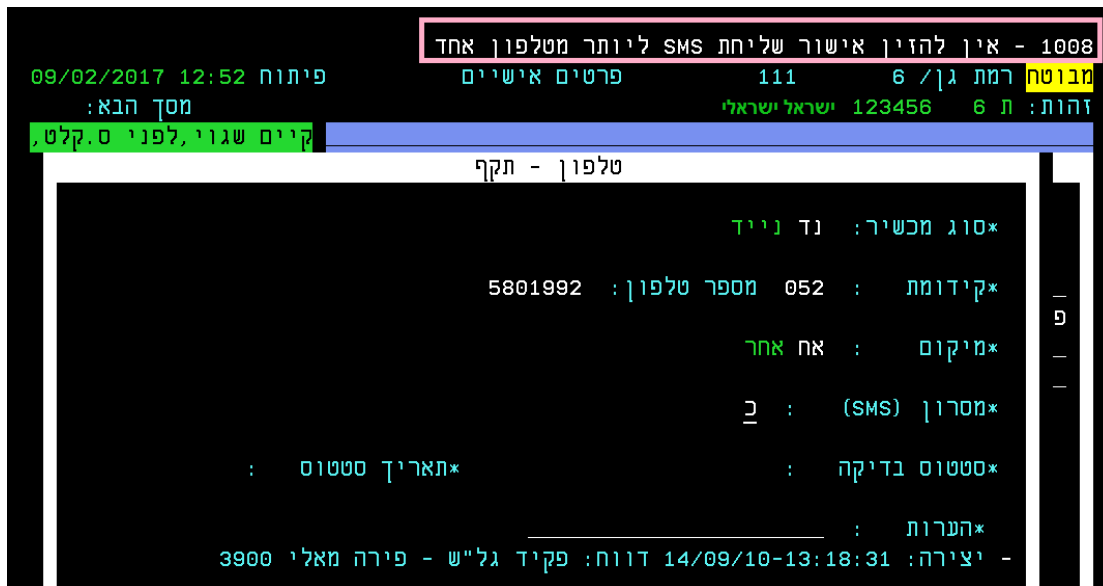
1008 - אין להזין אישור שליחת SMS ליותר מטלפון אחד

מבוטח רמת גן/ 6 111 פרטים אישיים פיתוח 12:52 09/02/2017
זהות: ת 6 123456 ישראל ישראלי מסך הבא:
קיים שגוי,לפני ס.קלט,

טלפון - תקף

*סוג מכשיר: נד נייד

*קידומת : 052 מספר טלפון: 5801992

*מיקום : אח אחר

*מסרון (SMS) : כ

*סטטוס בדיקה : *תאריך סטטוס :

*הערות :

- יצירה: 14/09/10-13:18:31 דווח: פקיד גל"ש - פירה מאלי 3900

פ